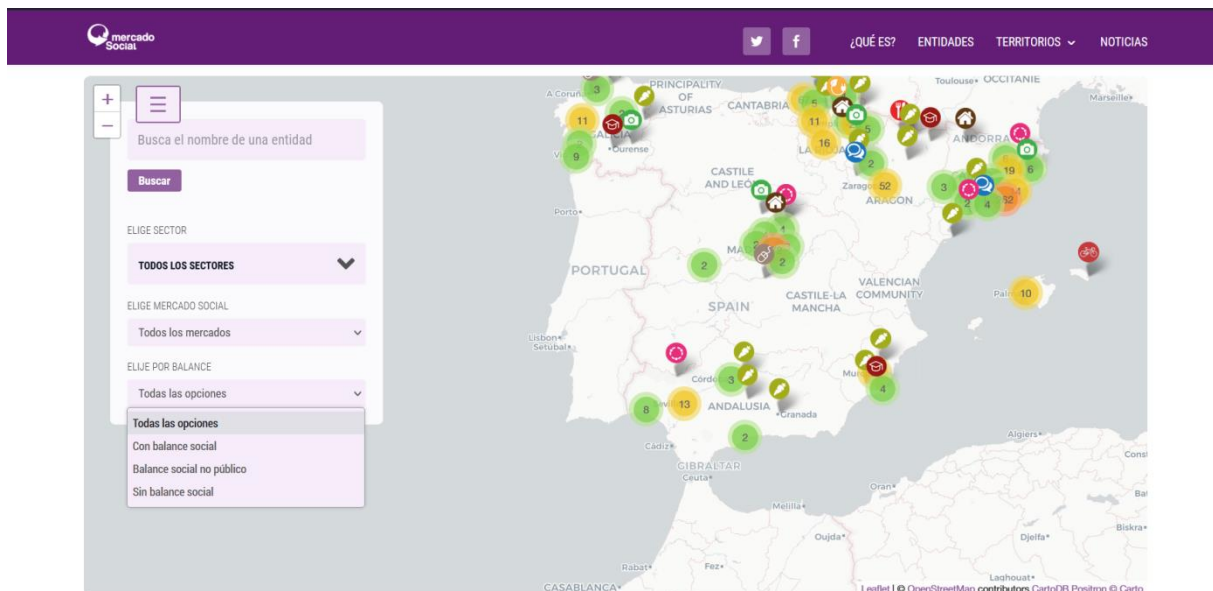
mercado Social

¿QUÉ ES? ENTIDADES TERRITORIOS NOTICIAS

+
−

Busca el nombre de una entidad

Buscar

ELIGE SECTOR

TODOS LOS SECTORES

ELIGE MERCADO SOCIAL

Todos los mercados

ELIJE POR BALANCE

Todas las opciones

Todas las opciones
Con balance social
Balance social no público
Sin balance social

A Coruña PRINCIPALITY OF ASTURIAS CANTABRIA Toulouse OCCITANIE Marseille
Ourense ANDORRA
CASTILE AND LEÓN Zaragoza ARAGON
Porto PORTUGAL SPAIN CASTILE-LA MANCHA VALENCIAN COMMUNITY Palma
Lisbon Setúbal Córdoba ANDALUSIA Granada Murcia
Sevilla Cádiz GIBRALTAR Ceuta Algiers Oran Melilla Oujda Rabat Fez Djelfa Biskra Laghouat CASABLANCA

3 11 9 11 16 2 52 3 19 6 2 4 52 2 2 10 3 4 8 13 2

Leaflet | © OpenStreetMap contributors CartoDB Positron © Carto